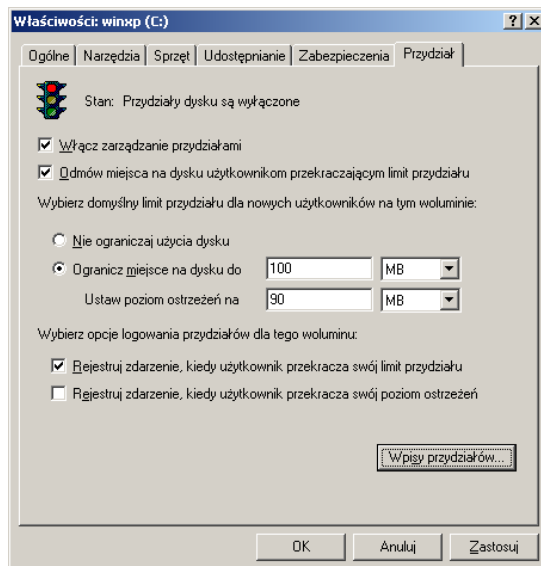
Właściwości: winxp (C:)

? X

Ogólne | Narzędzia | Sprzęt | Udostępnianie | Zabezpieczenia | Przydział

Stan: Przydziały dysku są wyłączone

☑ Włącz zarządzanie przydziałami

☑ Odmów miejsca na dysku użytkownikom przekraczającym limit przydziału

Wybierz domyślny limit przydziału dla nowych użytkowników na tym woluminie:

○ Nie ograniczaj użycia dysku

◉ Ogranicz miejsce na dysku do 100 MB

Ustaw poziom ostrzeżeń na 90 MB

Wybierz opcje logowania przydziałów dla tego woluminu:

☑ Rejestruj zdarzenie, kiedy użytkownik przekracza swój limit przydziału

☐ Rejestruj zdarzenie, kiedy użytkownik przekracza swój poziom ostrzeżeń

Wpisy przydziałów...

OK | Anuluj | Zastosuj